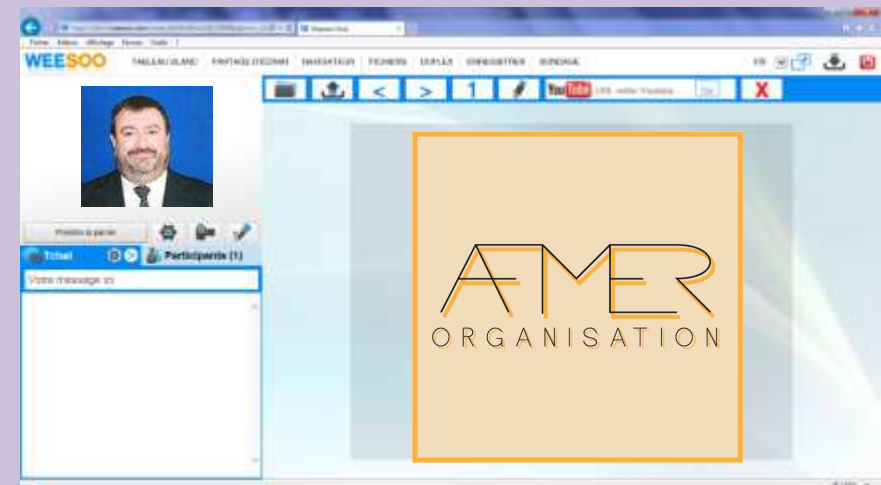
Fichier Edition Affichage Favoris Outils ?

WEESOO TABLEAU BLANC PARTAGE D'ECRAN NAVIGATEUR FICHIERS DUPLEX ENREGISTRER SONDAGE

FR

1

YouTube URL vidéo Youtube Go

X

Prendre la parole

Tchat

Participants (1)

Votre message ici

AMER

ORGANISATION